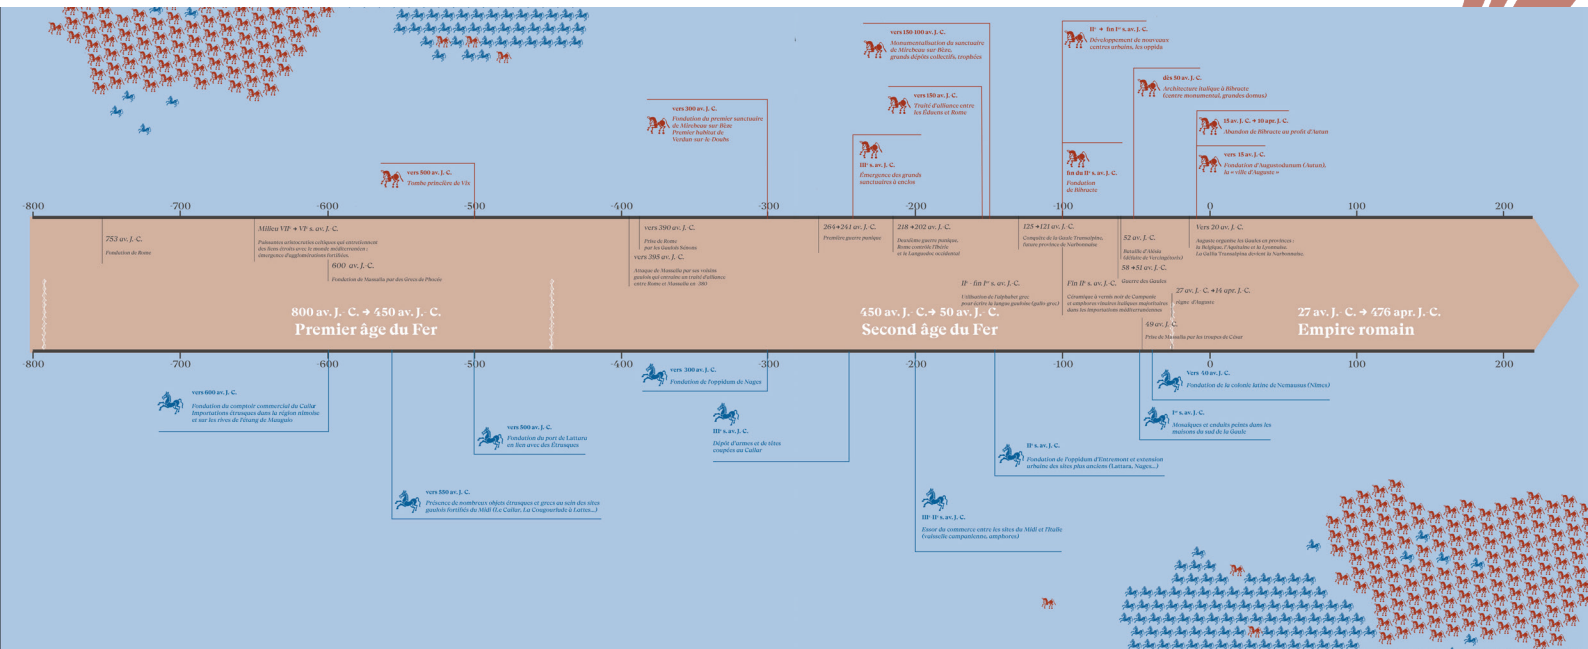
vers 150-100 av. J.-C.
Monumentalisation du sanctuaire de Mirebeau-sur-Bèze, grands dépôts collectifs, trophées

IIe → fin Ier s. av. J.-C.
Développement de nouveaux centres urbains, les oppida

dès 50 av. J.-C.
Architecture italique à Bibracte (centre monumental, grandes domus)

vers 150 av. J.-C.
Traité d'alliance entre les Éduens et Rome

vers 300 av. J.-C.
Fondation du premier sanctuaire de Mirebeau-sur-Bèze
Premier habitat de Verdun-sur-le-Doubs

15 av. J.-C. → 10 apr. J.-C.
Abandon de Bibracte au profit d'Autun

IIIe s. av. J.-C.
Émergence des grands sanctuaires à enclos

fin du IIe s. av. J.-C.
Fondation de Bibracte

vers 15 av. J.-C.
Fondation d'Augustodunum (Autun), la « ville d'Auguste »

vers 500 av. J.-C.
Tombe princière de Vix

-800 -700 -600 -500 -400 -300 -200 -100 0 100 200

753 av. J.-C.
Fondation de Rome

Milieu VIIe → VIe s. av. J.-C.
Puissances aristocratiques celtiques qui entretiennent des liens étroits avec le monde méditerranéen ; émergence d'agglomérations fortifiées

600 av. J.-C.
Fondation de Massalia par des Grecs de Phocée

vers 390 av. J.-C.
Prise de Rome par les Gaulois Sénons

vers 295 av. J.-C.
Attaque de Massalia par un voisin gaulois qui entraîne un traité d'alliance entre Rome et Massalia en 380

264 → 241 av. J.-C.
Première guerre punique

218 → 202 av. J.-C.
Deuxième guerre punique, Rome contrôle l'Ibérie et le Languedoc occidental

125 → 121 av. J.-C.
Conquête de la Gaule Transalpine, future province de Narbonnaise

52 av. J.-C.
Bataille d'Alésia (défaite de Vercingétorix)

58 → 51 av. J.-C.
Guerre des Gaules

Vers 20 av. J.-C.
Auguste organise les Gaules en provinces : la Belgique, l'Aquitaine et la Lyonnaise. La Gallia Transalpina devient la Narbonnaise.

IIe – fin Ier s. av. J.-C.
Utilisation de l'alphabet grec pour écrire la langue gauloise (gallo-grec)

Fin IIe s. av. J.-C.
Céramique à vernis noir de Campanie et amphores vinaires italiques majoritaires dans les importations méditerranéennes

27 av. J.-C. → 14 apr. J.-C.
règne d'Auguste

49 av. J.-C.
Prise de Massalia par les troupes de César

800 av. J.-C. → 450 av. J.-C.
Premier âge du Fer

450 av. J.-C. → 50 av. J.-C.
Second âge du Fer

27 av. J.-C. → 476 apr. J.-C.
Empire romain

-800 -700 -600 -500 -400 -300 -200 -100 0 100 200

vers 300 av. J.-C.
Fondation de l'oppidum de Nages

vers 40 av. J.-C.
Fondation de la colonie latine de Nemausus (Nîmes)

vers 600 av. J.-C.
Fondation du comptoir commercial du Cailar
Importations étrusques dans la région nîmoise et sur les rives de l'étang de Mauguio

vers 500 av. J.-C.
Fondation du port de Lattara en lien avec des Étrusques

IIIe s. av. J.-C.
Dépôt d'armes et de têtes coupées au Cailar

Ier s. av. J.-C.
Mosaïques et enduits peints dans les maisons du sud de la Gaule

IIe s. av. J.-C.
Fondation de l'oppidum d'Entremont et extension urbaine des sites plus anciens (Lattara, Nages...)

vers 550 av. J.-C.
Présence de nombreux objets étrusques et grecs au sein des sites gaulois fortifiés du Midi (Le Cailar, La Cougourlude à Lattes...)

IIIe-IIe s. av. J.-C.
Essor du commerce entre les sites du Midi et l'Italie (vaisselle campanienne, amphores)